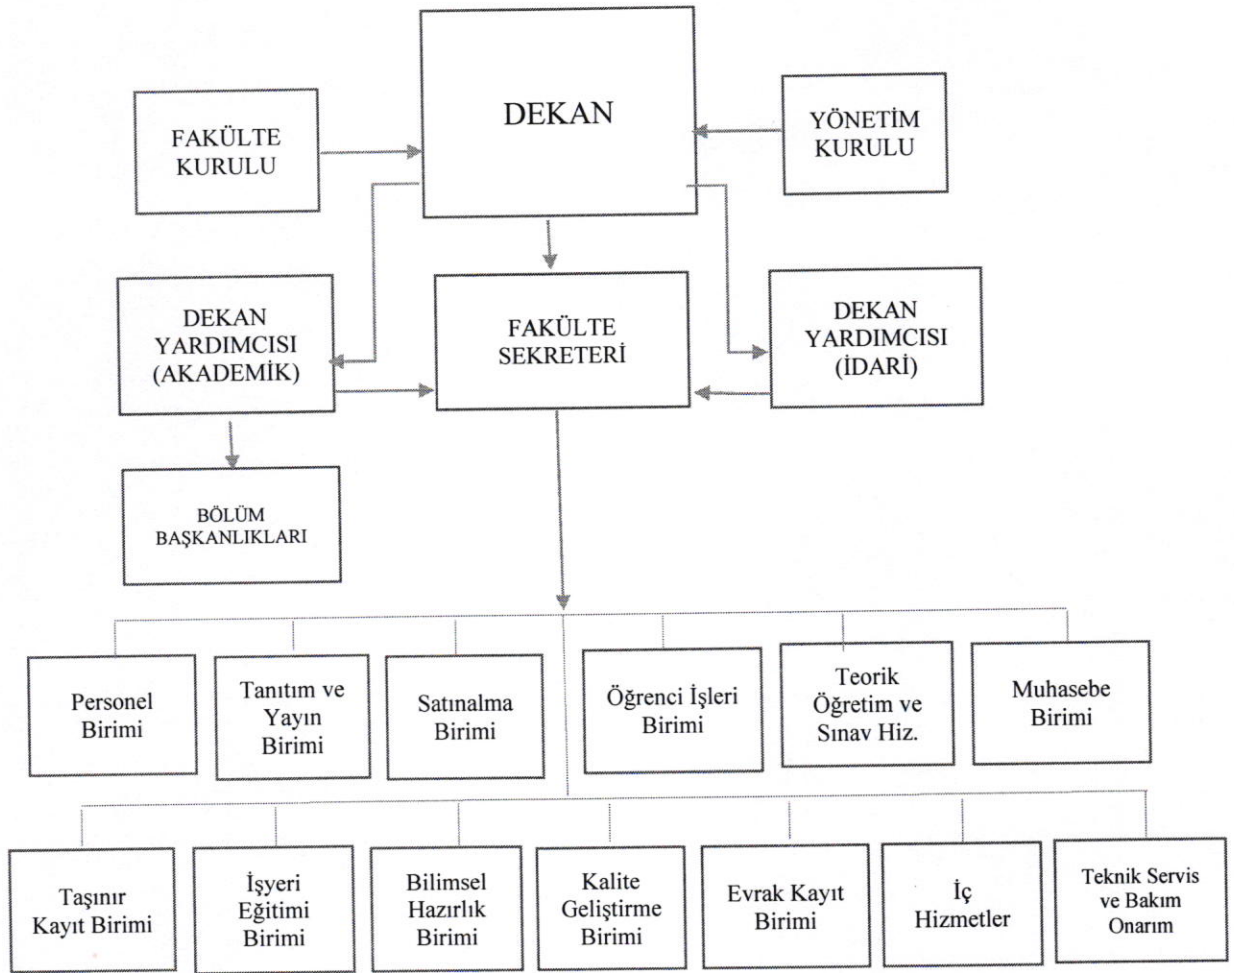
DEKAN

FAKÜLTE KURULU

YÖNETİM KURULU

DEKAN YARDIMCISI (AKADEMİK)

FAKÜLTE SEKRETERİ

DEKAN YARDIMCISI (İDARİ)

BÖLÜM BAŞKANLIKLARI

Personel Birimi

Tanıtım ve Yayın Birimi

Satınalma Birimi

Öğrenci İşleri Birimi

Teorik Öğretim ve Sınav Hiz.

Muhasebe Birimi

Taşınır Kayıt Birimi

İşyeri Eğitimi Birimi

Bilimsel Hazırlık Birimi

Kalite Geliştirme Birimi

Evrak Kayıt Birimi

İç Hizmetler

Teknik Servis ve Bakım Onarım